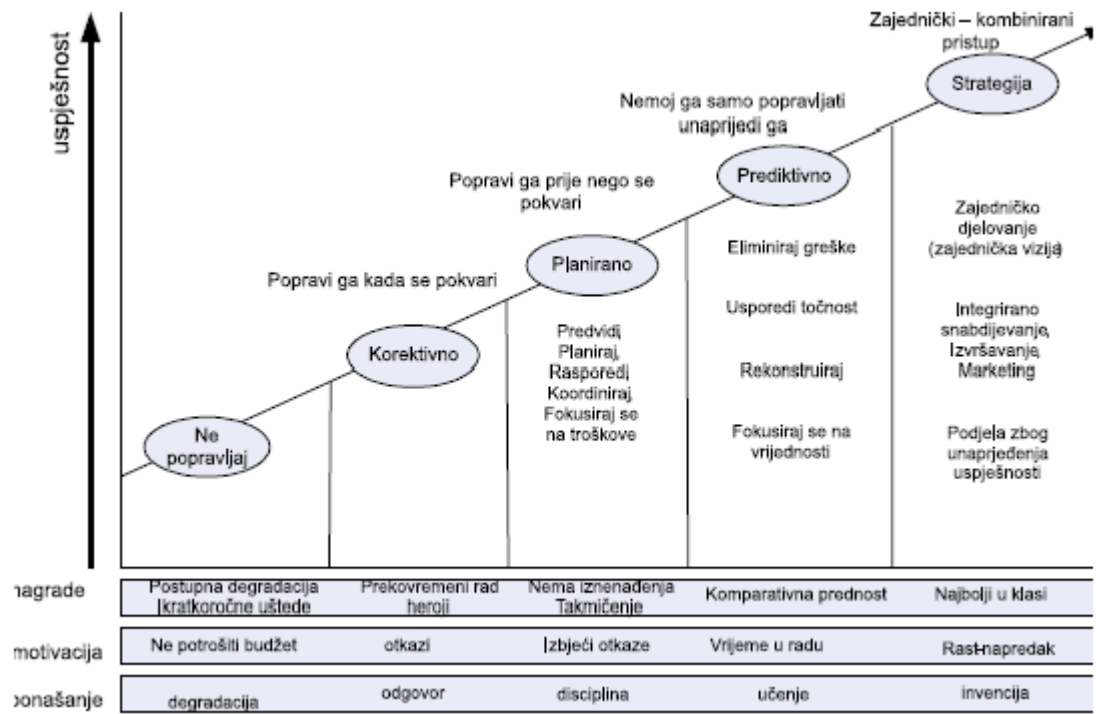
uspješnost

Zajednički – kombinirani pristup

Strategija

Nemoj ga samo popravljati unaprijedi ga

Prediktivno

Popravi ga prije nego se pokvari

Planirano

Popravi ga kada se pokvari

Korektivno

Ne popravljaj

Predvidi Planiraj Rasporedi Koordiniraj Fokusiraj se na troškove

Eliminiraj greške

Usporedi točnost

Rekonstruiraj

Fokusiraj se na vrijednosti

Zajedničko djelovanje (zajednička vizija)

Integrirano snabdijevanje, Izvršavanje, Marketing

Podjela zbog unaprjeđenja uspješnosti

| nagrade | Postupna degradacija Ikratkoročne uštede | Prekovremeni rad heroji | Nema iznenađenja Takmičenje | Komparativna prednost | Najbolji u klasi |
|---|---|---|---|---|---|
| motivacija | Ne potrošiti budžet | otkazi | Izbjeći otkaze | Vrijeme u radu | Rast-napredak |
| ponašanje | degradacija | odgovor | disciplina | učenje | invencija |